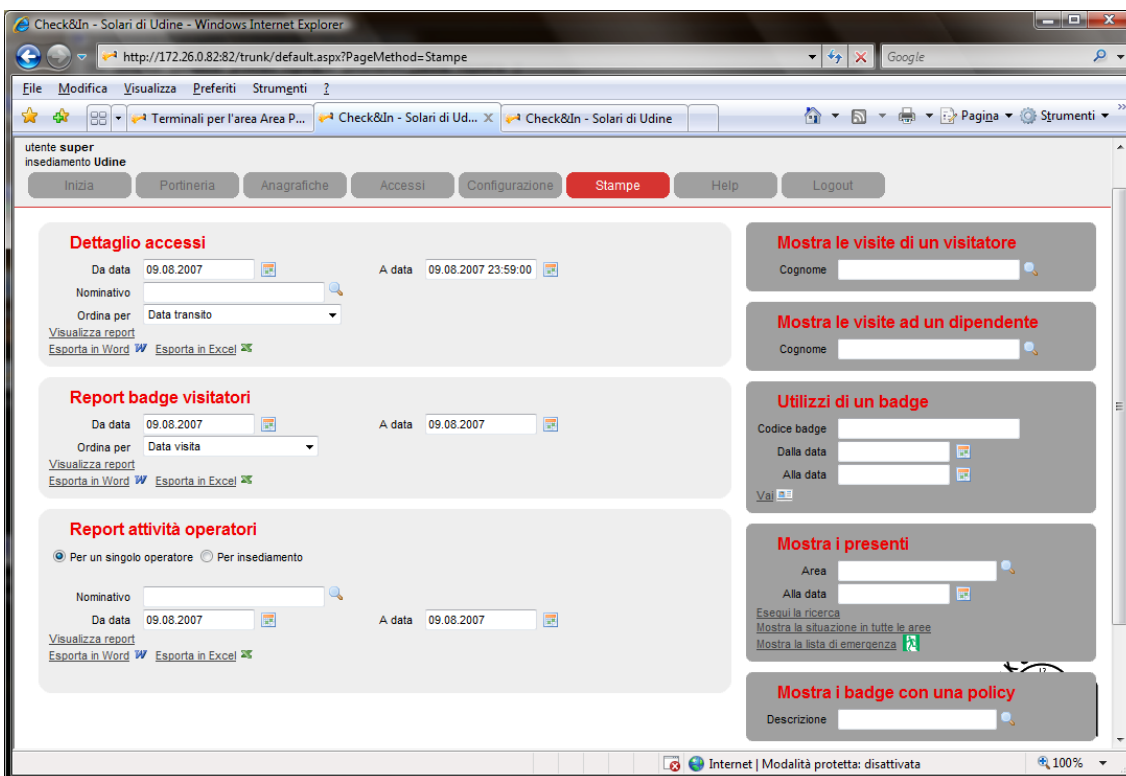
Check&In - Solari di Udine - Windows Internet Explorer

http://172.26.0.82:82/trunk/default.aspx?PageMethod=Stampe

Google

File Modifica Visualizza Preferiti Strumenti ?

Terminali per l'area Area P... | Check&In - Solari di Ud... | Check&In - Solari di Udine

Pagina ▾ Strumenti ▾

utente super
insediamento Udine

Inizia | Portineria | Anagrafiche | Accessi | Configurazione | Stampe | Help | Logout

Dettaglio accessi

Da data 09.08.2007 A data 09.08.2007 23:59:00

Nominativo

Ordina per Data transito

Visualizza report

Esporta in Word Esporta in Excel

Report badge visitatori

Da data 09.08.2007 A data 09.08.2007

Ordina per Data visita

Visualizza report

Esporta in Word Esporta in Excel

Report attività operatori

Per un singolo operatore Per insediamento

Nominativo

Da data 09.08.2007 A data 09.08.2007

Visualizza report

Esporta in Word Esporta in Excel

Mostra le visite di un visitatore

Cognome

Mostra le visite ad un dipendente

Cognome

Utilizzi di un badge

Codice badge

Dalla data

Alla data

Vai

Mostra i presenti

Area

Alla data

Esegui la ricerca

Mostra la situazione in tutte le aree

Mostra la lista di emergenza

Mostra i badge con una policy

Descrizione

Internet | Modalità protetta: disattivata

100%